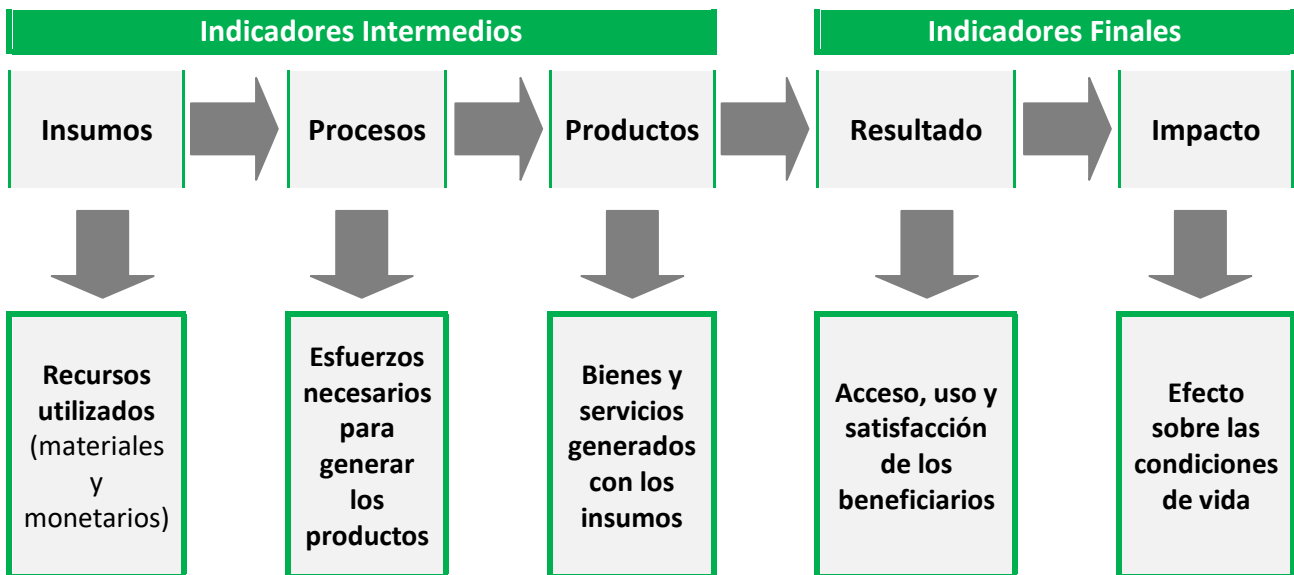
Indicadores Intermedios

Indicadores Finales

Insumos

Procesos

Productos

Resultado

Impacto

Recursos utilizados (materiales y monetarios)

Esfuerzos necesarios para generar los productos

Bienes y servicios generados con los insumos

Acceso, uso y satisfacción de los beneficiarios

Efecto sobre las condiciones de vida